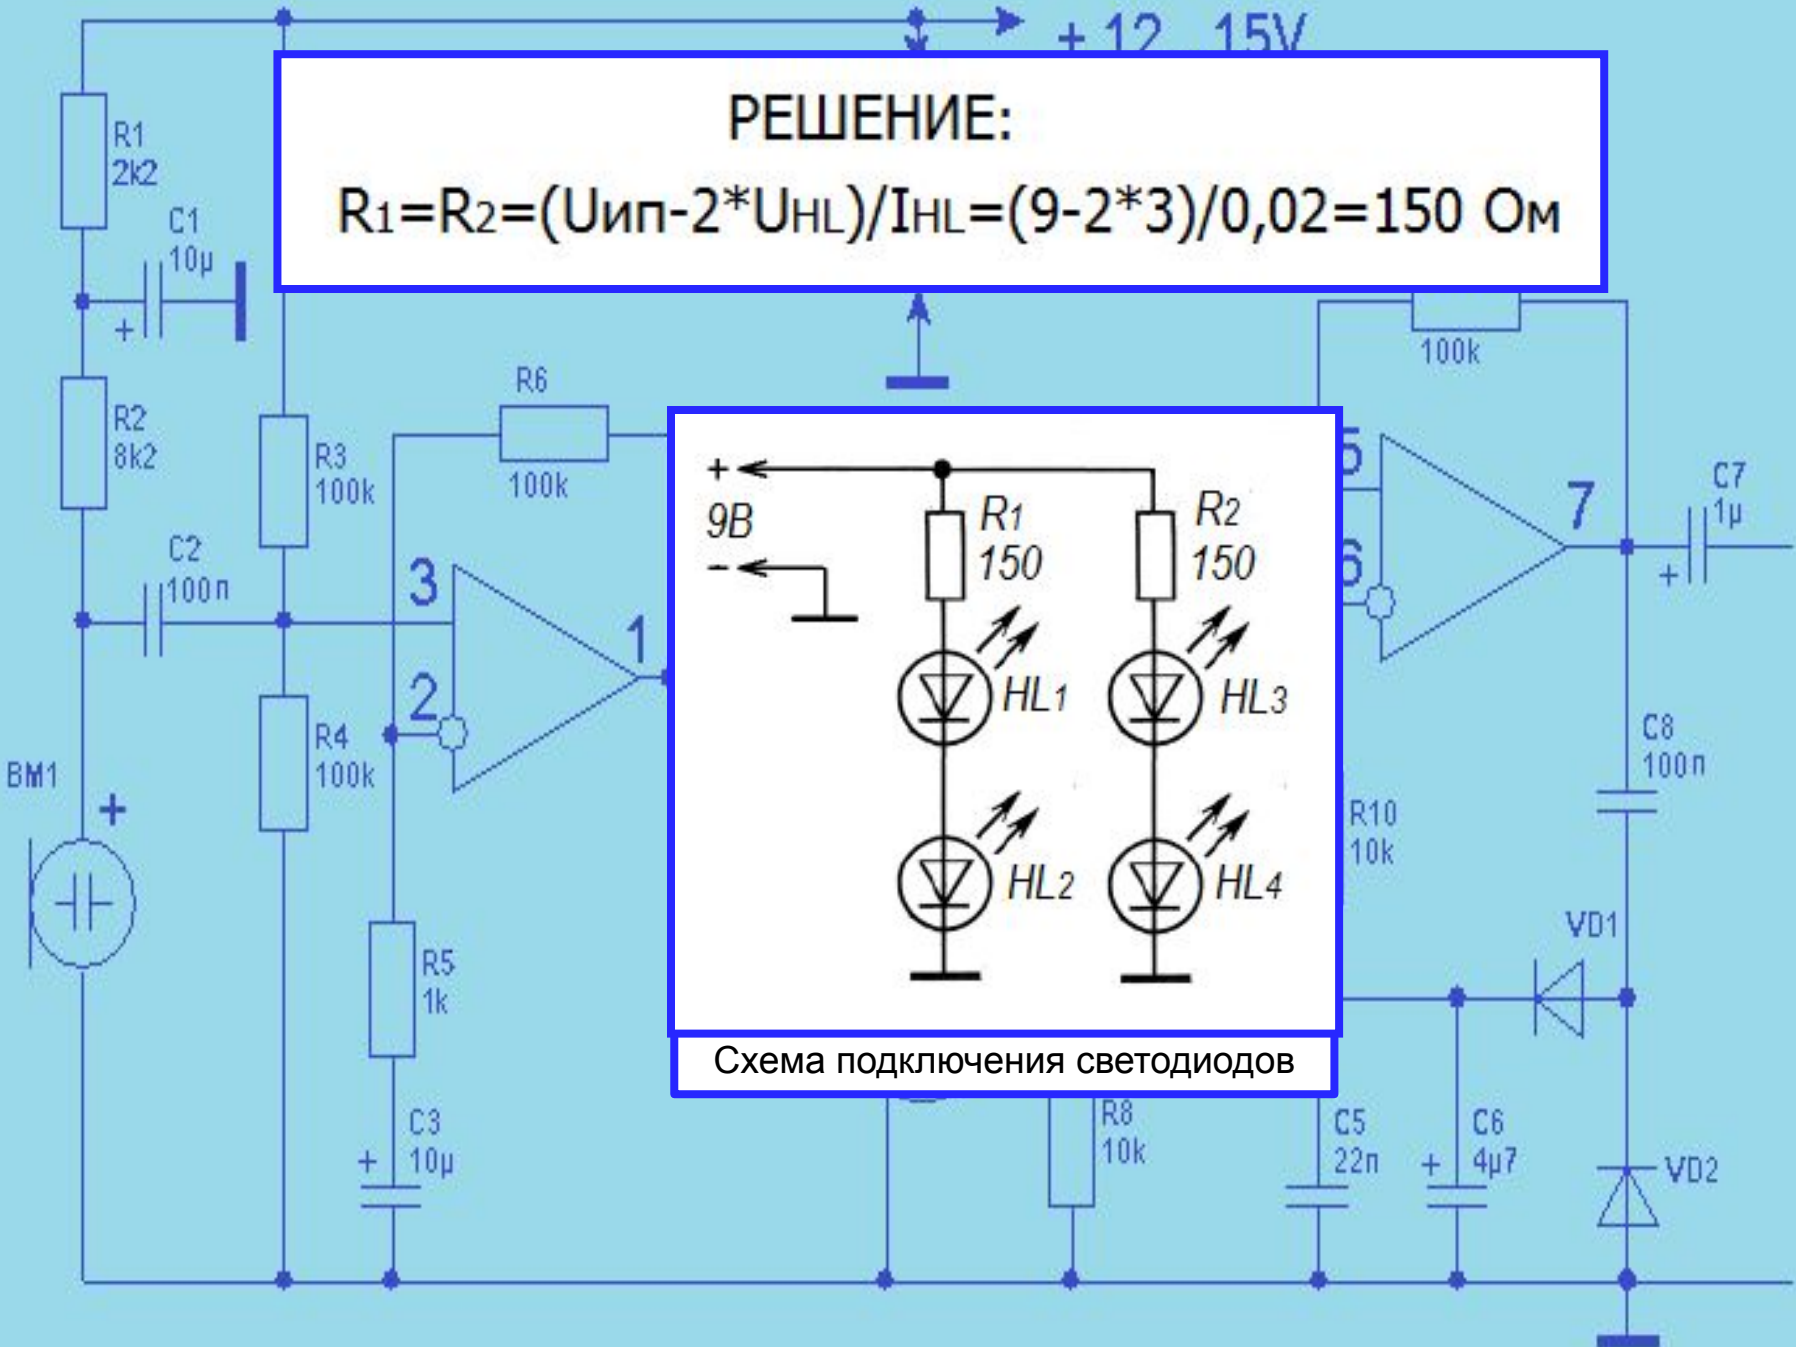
+12...15V

РЕШЕНИЕ:

$R_1=R_2=(U_{ип}-2*U_{HL})/I_{HL}=(9-2*3)/0,02=150$ Ом

R1 2k2

C1 10μ

R2 8k2

R3 100k

R6 100k

C2 100n

3

2

1

R4 100k

BM1

R5 1k

C3 10μ

100k

5

6

7

C7 1μ

C8 100n

R10 10k

VD1

VD2

R8 10k

C5 22n

C6 4μ7

+ 9B -

R1 150

R2 150

HL1

HL2

HL3

HL4

Схема подключения светодиодов